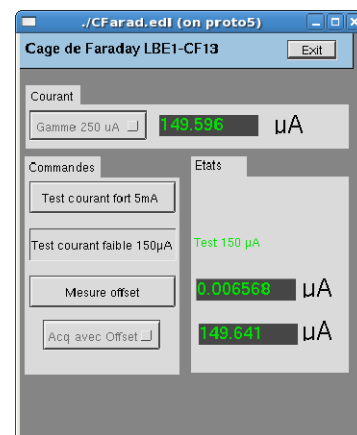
./CFarad.edl (on proto5)

Cage de Faraday LBE1-CF13

Exit

Courant

Gamme 250 uA

149.596

µA

Commandes

Test courant fort 5mA

Test courant faible 150µA

Mesure offset

Acq avec Offset

Etats

Test 150 µA

0.006568

µA

149.641

µA